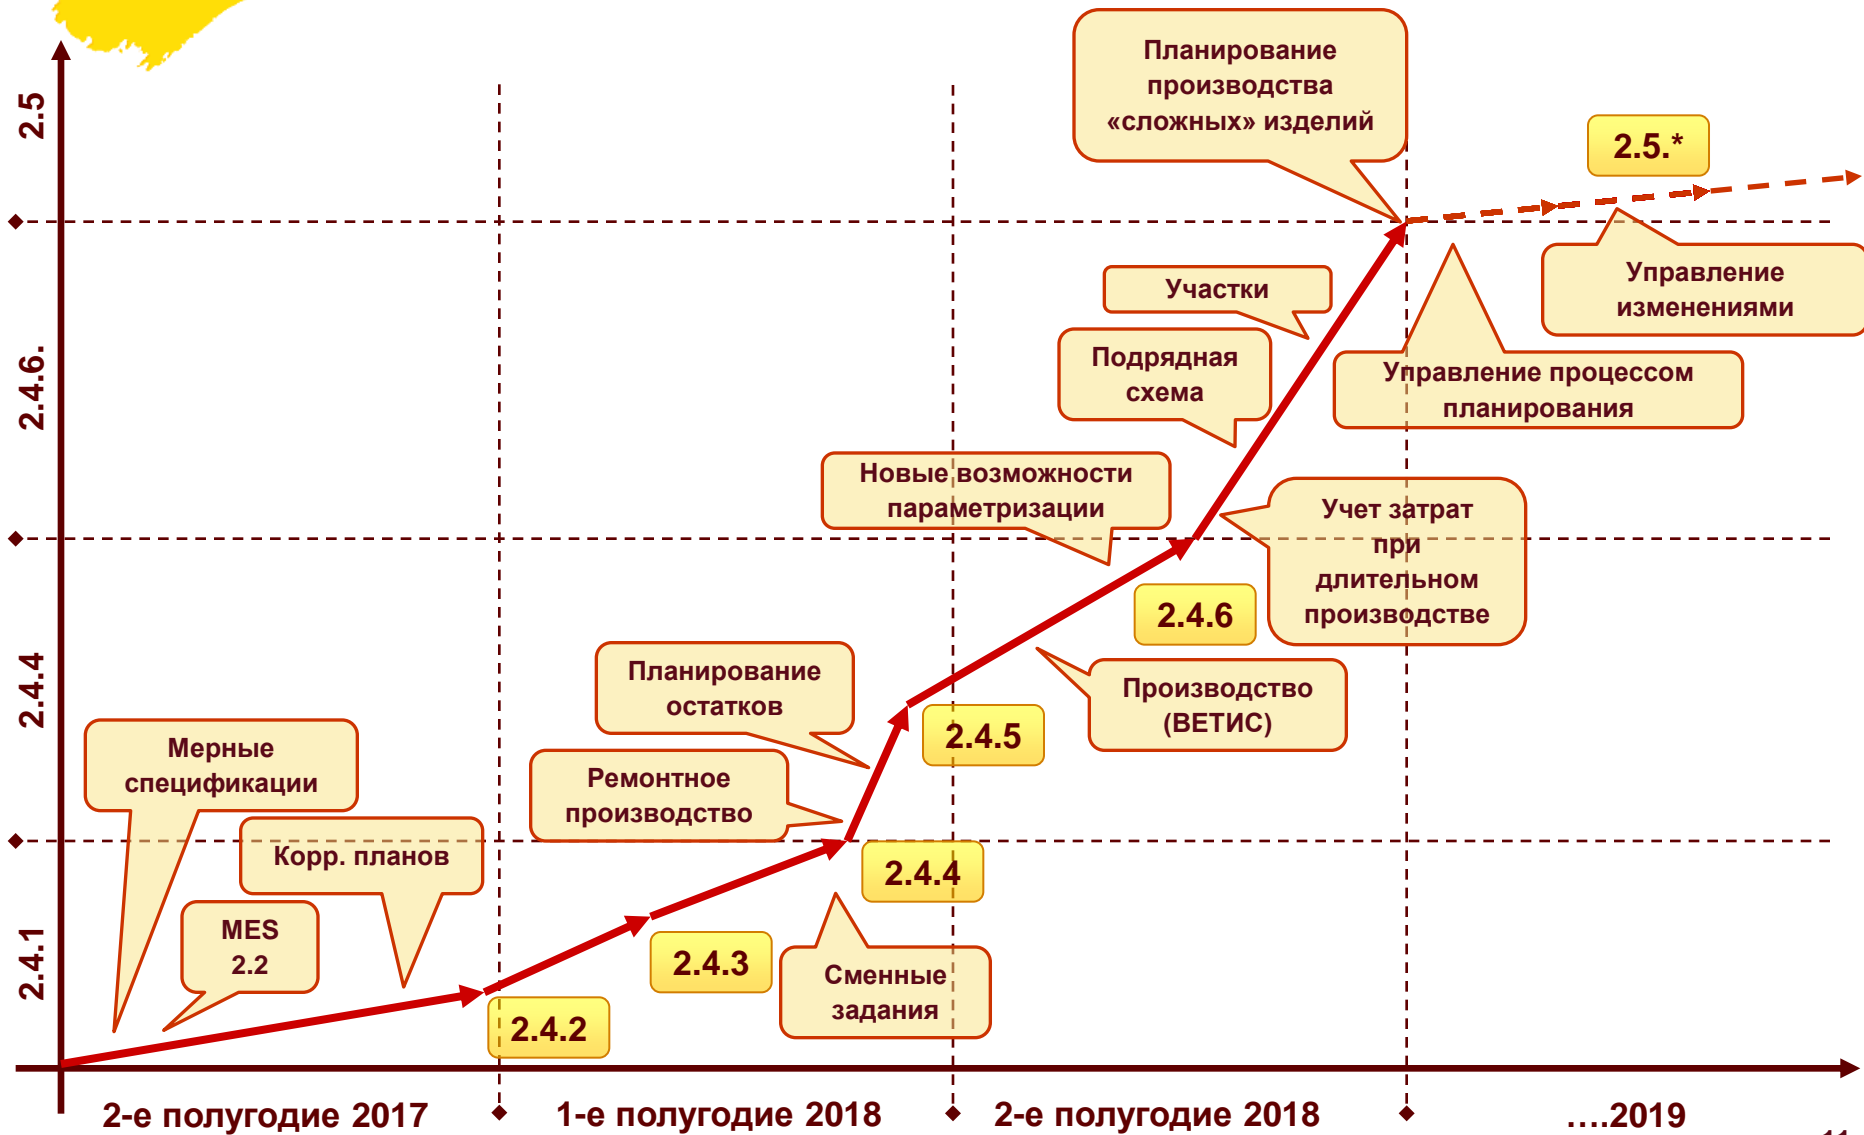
2.5

2.4.6.

2.4.4

2.4.1

Планирование производства «сложных» изделий

2.5.*

Управление изменениями

Участки

Подрядная схема

Управление процессом планирования

Новые возможности параметризации

Учет затрат при длительном производстве

2.4.6

Планирование остатков

2.4.5

Производство (ВЕТИС)

Мерные спецификации

Ремонтное производство

Корр. планов

2.4.4

MES 2.2

2.4.3

Сменные задания

2.4.2

2-е полугодие 2017

1-е полугодие 2018

2-е полугодие 2018

....2019